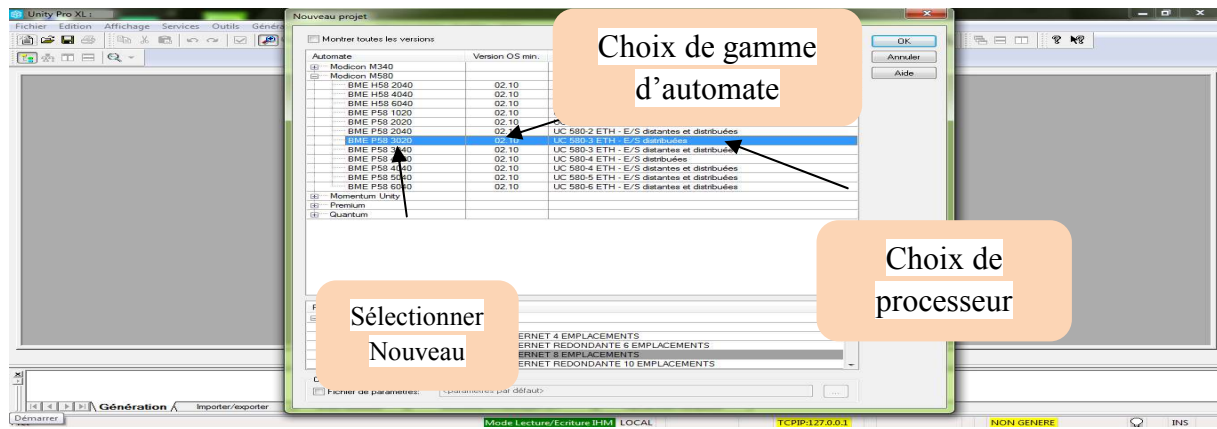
Unity Pro XL :
Fichier Edition Affichage Services Outils Génér

Nouveau projet

Montrer toutes les versions

| Automate | Version OS min. | |
|---|---|---|
| Modicon M340 | | |
| Modicon M580 | | |
| BME H58 2040 | 02.10 | |
| BME H58 4040 | 02.10 | |
| BME H58 6040 | 02.10 | |
| BME P58 1020 | 02.10 | |
| BME P58 2020 | 02.10 | |
| BME P58 2040 | 02. | UC 580-2 ETH - E/S distantes et distribuées |
| BME P58 3020 | 02.10 | UC 580-3 ETH - E/S distribuées |
| BME P58 3040 | 02.10 | UC 580-3 ETH - E/S distantes et distribuées |
| BME P58 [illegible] | 02.10 | UC 580-4 ETH - E/S distribuées |
| BME P58 4040 | 02.10 | UC 580-4 ETH - E/S distantes et distribuées |
| BME P58 5040 | 02.10 | UC 580-5 ETH - E/S distantes et distribuées |
| BME P58 6040 | 02.10 | UC 580-6 ETH - E/S distantes et distribuées |
| Momentum Unity | | |
| Premium | | |
| Quantum | | |

OK
Annuler
Aide

Choix de gamme d'automate

Choix de processeur

Sélectionner Nouveau

ERNET 4 EMPLACEMENTS
ERNET REDONDANTE 6 EMPLACEMENTS
ERNET 8 EMPLACEMENTS
ERNET REDONDANTE 10 EMPLACEMENTS

Fichier de paramètres: <paramètres par défaut>

Génération Importer/exporter

Démarrer

Mode Lecture/Ecriture IHM LOCAL TCPIP:127.0.0.1 NON GENERE INS